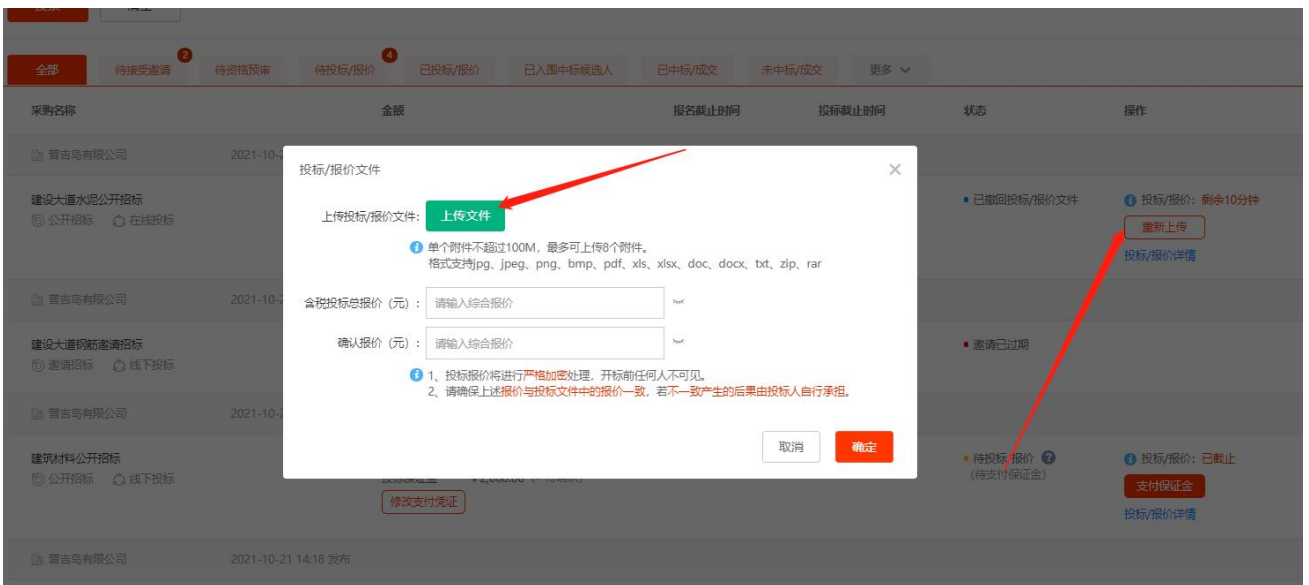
全部 待接受邀请 2 待资格预审 待投标/报价 4 已投标/报价 已入围中标候选人 已中标/成交 未中标/成交 更多

| 采购名称 | 金额 | 报名截止时间 | 投标截止时间 | 状态 | 操作 |
|---|---|---|---|---|---|
| 营吉岛有限公司 2021-10-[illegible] | | | | | |
| 建设大道水泥公开招标 公开招标 在线投标 | | | | 已撤回投标/报价文件 | 投标/报价：剩余10分钟 重新上传 投标/报价详情 |
| 营吉岛有限公司 2021-10-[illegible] | | | | | |
| 建设大道钢筋邀请招标 邀请招标 线下投标 | | | | 邀请已过期 | |
| 营吉岛有限公司 2021-10-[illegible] | | | | | |
| 建筑材料公开招标 公开招标 线下投标 | 修改支付凭证 | | | 待投标/报价 (待支付保证金) | 投标/报价：已截止 支付保证金 投标/报价详情 |
| 营吉岛有限公司 2021-10-21 14:18 发布 | | | | | |

投标/报价文件

上传投标/报价文件: 上传文件

单个附件不超过100M，最多可上传8个附件。
格式支持jpg、jpeg、png、bmp、pdf、xls、xlsx、doc、docx、txt、zip、rar

含税投标总报价（元）: 请输入综合报价

确认报价（元）: 请输入综合报价

1、投标报价将进行严格加密处理，开标前任何人不可见。
2、请确保上述报价与投标文件中的报价一致，若不一致产生的后果由投标人自行承担。

取消 确定